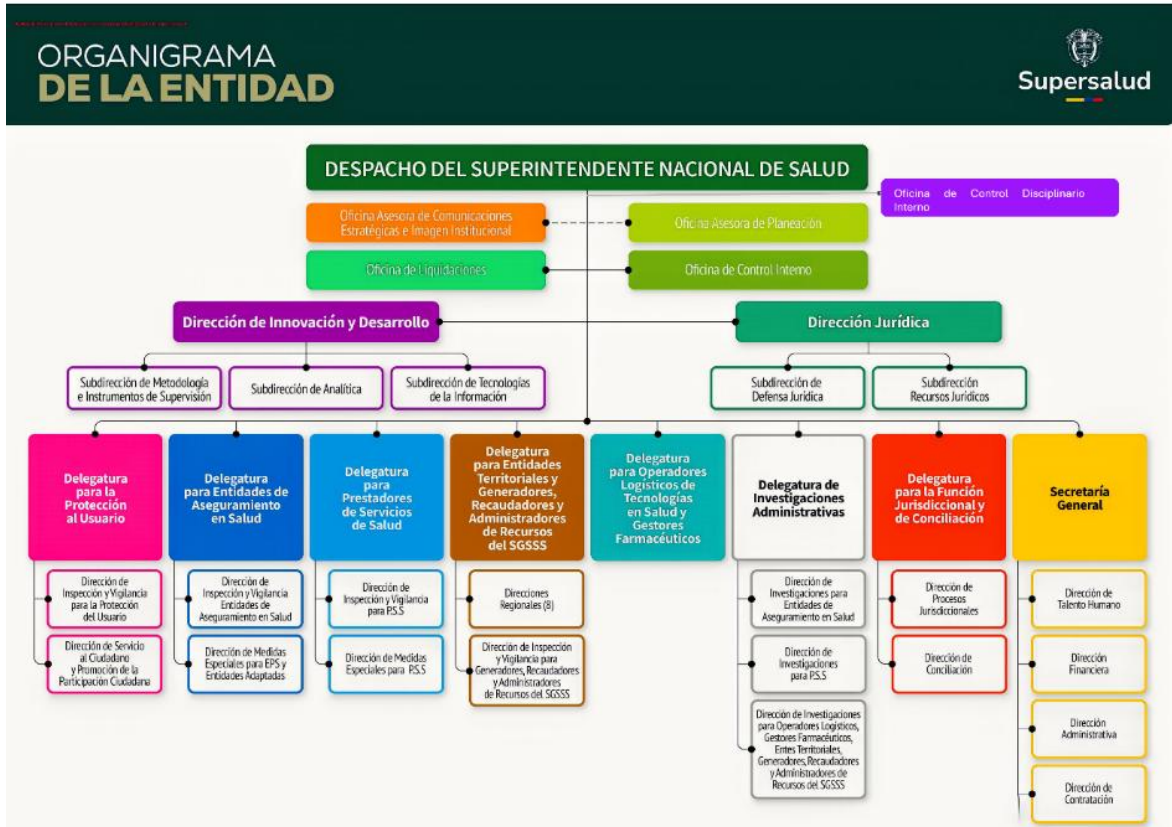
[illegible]

ORGANIGRAMA
DE LA ENTIDAD

Supersalud

DESPACHO DEL SUPERINTENDENTE NACIONAL DE SALUD

Oficina de Control Disciplinario Interno

Oficina Asesora de Comunicaciones Estratégicas e Imagen Institucional

Oficina Asesora de Planeación

Oficina de Liquidaciones

Oficina de Control Interno

Dirección de Innovación y Desarrollo

Dirección Jurídica

Subdirección de Metodología e Instrumentos de Supervisión

Subdirección de Analítica

Subdirección de Tecnologías de la Información

Subdirección de Defensa Jurídica

Subdirección Recursos Jurídicos

Delegatura para la Protección al Usuario

Dirección de Inspección y Vigilancia para la Protección del Usuario

Dirección de Servicio al Ciudadano y Promoción de la Participación Ciudadana

Delegatura para Entidades de Aseguramiento en Salud

Dirección de Inspección y Vigilancia Entidades de Aseguramiento en Salud

Dirección de Medidas Especiales para EPS y Entidades Adaptadas

Delegatura para Prestadores de Servicios de Salud

Dirección de Inspección y Vigilancia para P.S.S

Dirección de Medidas Especiales para P.S.S

Delegatura para Entidades Territoriales y Generadores, Recaudadores y Administradores de Recursos del SGSSS

Direcciones Regionales (8)

Dirección de Inspección y Vigilancia para Generadores, Recaudadores y Administradores de Recursos del SGSSS

Delegatura para Operadores Logísticos de Tecnologías en Salud y Gestores Farmacéuticos

Delegatura de Investigaciones Administrativas

Dirección de Investigaciones para Entidades de Aseguramiento en Salud

Dirección de Investigaciones para P.S.S

Dirección de Investigaciones para Operadores Logísticos, Gestores Farmacéuticos, Entes Territoriales, Generadores, Recaudadores y Administradores de Recursos del SGSSS

Delegatura para la Función Jurisdiccional y de Conciliación

Dirección de Procesos Jurisdiccionales

Dirección de Conciliación

Secretaría General

Dirección de Talento Humano

Dirección Financiera

Dirección Administrativa

Dirección de Contratación